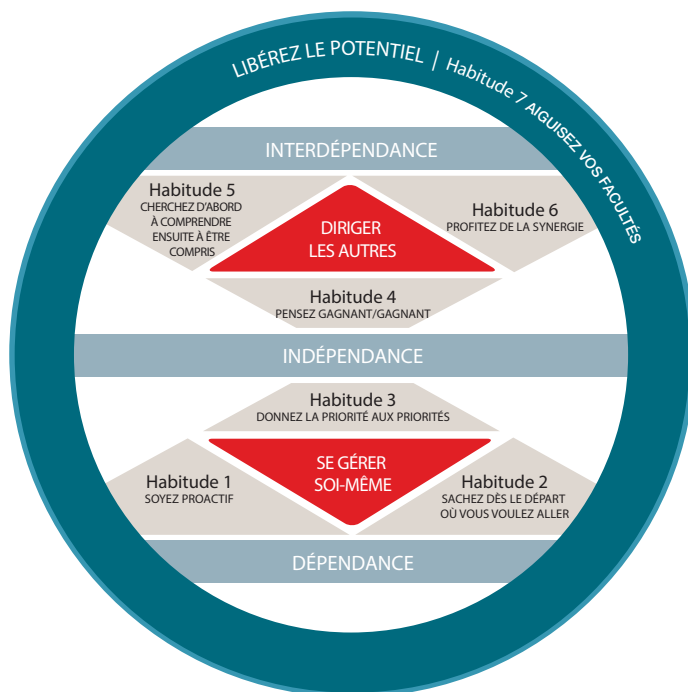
LIBÉREZ LE POTENTIEL | Habitude 7 AIGUISEZ VOS FACULTÉS

INTERDÉPENDANCE

Habitude 5
CHERCHEZ D'ABORD À COMPRENDRE ENSUITE À ÊTRE COMPRIS

DIRIGER LES AUTRES

Habitude 6
PROFITEZ DE LA SYNERGIE

Habitude 4
PENSEZ GAGNANT/GAGNANT

INDÉPENDANCE

Habitude 3
DONNEZ LA PRIORITÉ AUX PRIORITÉS

Habitude 1
SOYEZ PROACTIF

SE GÉRER SOI-MÊME

Habitude 2
SACHEZ DÈS LE DÉPART OÙ VOUS VOULEZ ALLER

DÉPENDANCE